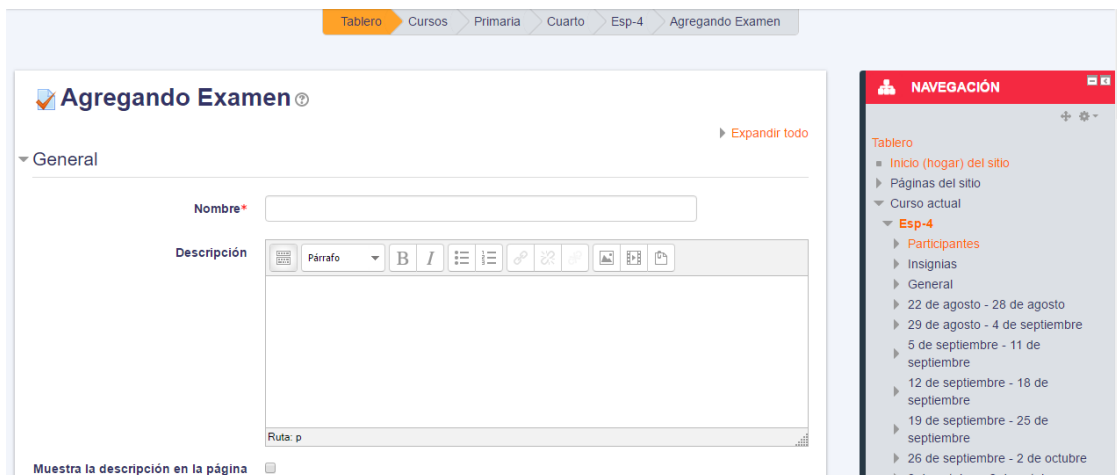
Tablero Cursos Primaria Cuarto Esp-4 Agregando Examen

Agregando Examen

Expandir todo

General

Nombre*

Descripción

Párrafo

B I

Ruta: p

Muestra la descripción en la página

NAVEGACIÓN

Tablero
Inicio (hogar) del sitio
Páginas del sitio
Curso actual
Esp-4
Participantes
Insignias
General
22 de agosto - 28 de agosto
29 de agosto - 4 de septiembre
5 de septiembre - 11 de septiembre
12 de septiembre - 18 de septiembre
19 de septiembre - 25 de septiembre
26 de septiembre - 2 de octubre